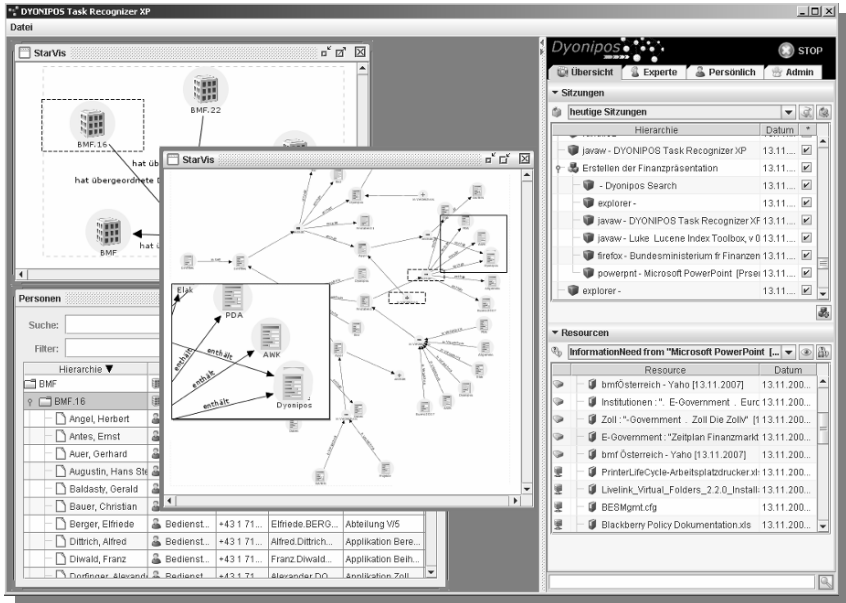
DYONIPOS Task Recognizer XP

Datei

StarVis

BMF.22

BMF.16

hat üb

hat übergeordnete

BMF

hat ü

Personen

Suche:

Filter:

Hierarchie ▼

BMF

BMF.16

Angel, Herbert

Antes, Ernst

Auer, Gerhard

Augustin, Hans Ste

Baldasty, Gerald

Bauer, Christian

| | | | | |
|---|---|---|---|---|
| Berger, Elfriede | Bedienst.. | +43 1 71... | Elfriede.BERG... | Abteilung V/5 |
| Dittrich, Alfred | Bedienst.. | +43 1 71... | Alfred.Dittrich... | Applikation Bere... |
| Diwald, Franz | Bedienst.. | +43 1 71... | Franz.Diwald... | Applikation Beih... |
| Dorfinger, Alexande | Bedienst.. | +43 1 71... | Alexander.DO... | Applikation Zoll... |

StarVis

Elak

PDA

enthält

AWK

enthält

enthält

enthält

Dyonipos

Dyonipos

STOP

Übersicht | Experte | Persönlich | Admin

Sitzungen

heutige Sitzungen

| Hierarchie | Datum | * |
|---|---|---|
| javaw - DYONIPOS Task Recognizer XP | 13.11.... | ☑ |
| Erstellen der Finanzpräsentation | 13.11.... | ☑ |
| - Dyonipos Search | 13.11.... | ☑ |
| explorer - | 13.11.... | ☑ |
| javaw - DYONIPOS Task Recognizer XP | 13.11.... | ☑ |
| javaw - Luke Lucene Index Toolbox, v 0 | 13.11.... | ☑ |
| firefox - Bundesministerium fr Finanzen | 13.11.... | ☑ |
| powerpnt - Microsoft PowerPoint [Prse | 13.11.... | ☑ |
| explorer - | 13.11.... | ☑ |

Resourcen

InformationNeed from "Microsoft PowerPoint [...

| Resource | Datum |
|---|---|
| bmfÖsterreich - Yaho [13.11.2007] | 13.11.200... |
| Institutionen : ". E-Government . Eurc | 13.11.200... |
| Zoll : "-Government . Zoll Die Zollv" [1 | 13.11.200... |
| E-Government : "Zeitplan Finanzmarkt | 13.11.200... |
| bmf Österreich - Yaho [13.11.2007] | 13.11.200... |
| PrinterLifeCycle-Arbeitsplatzdrucker.xl | 13.11.200... |
| Livelink_Virtual_Folders_2.2.0_Install | 13.11.200... |
| BESMgmt.cfg | 13.11.200... |
| Blackberry Policy Dokumentation.xls | 13.11.200... |